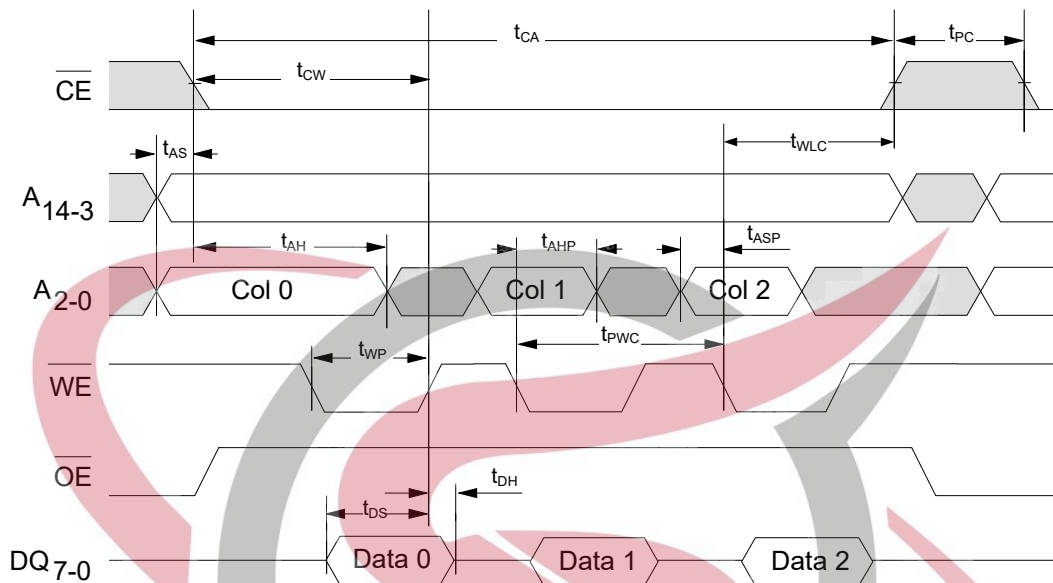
$t_{CA}$

$t_{PC}$

$\overline{CE}$

$t_{CW}$

$t_{AS}$

$t_{WLC}$

$A_{14-3}$

$t_{AH}$

$t_{AHP}$

$t_{ASP}$

$A_{2-0}$

Col 0

Col 1

Col 2

$t_{PWC}$

$t_{WP}$

$\overline{WE}$

$\overline{OE}$

$t_{DH}$

$t_{DS}$

$DQ_{7-0}$

Data 0

Data 1

Data 2